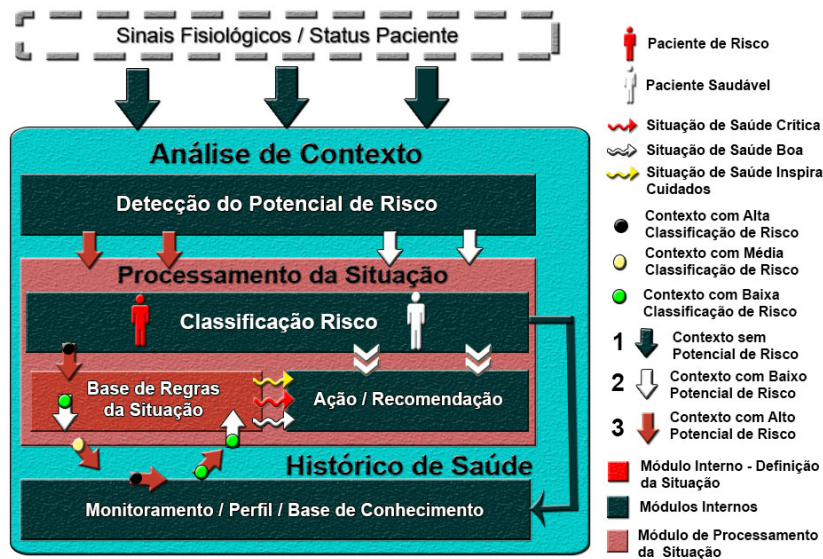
Sinais Fisiológicos / Status Paciente

Análise de Contexto

Detecção do Potencial de Risco

Processamento da Situação

Classificação Risco

Base de Regras da Situação

Ação / Recomendação

Histórico de Saúde

Monitoramento / Perfil / Base de Conhecimento

Paciente de Risco

Paciente Saudável

Situação de Saúde Crítica

Situação de Saúde Boa

Situação de Saúde Inspira Cuidados

Contexto com Alta Classificação de Risco

Contexto com Média Classificação de Risco

Contexto com Baixa Classificação de Risco

1 Contexto sem Potencial de Risco

2 Contexto com Baixo Potencial de Risco

3 Contexto com Alto Potencial de Risco

Módulo Interno - Definição da Situação

Módulos Internos

Módulo de Processamento da Situação